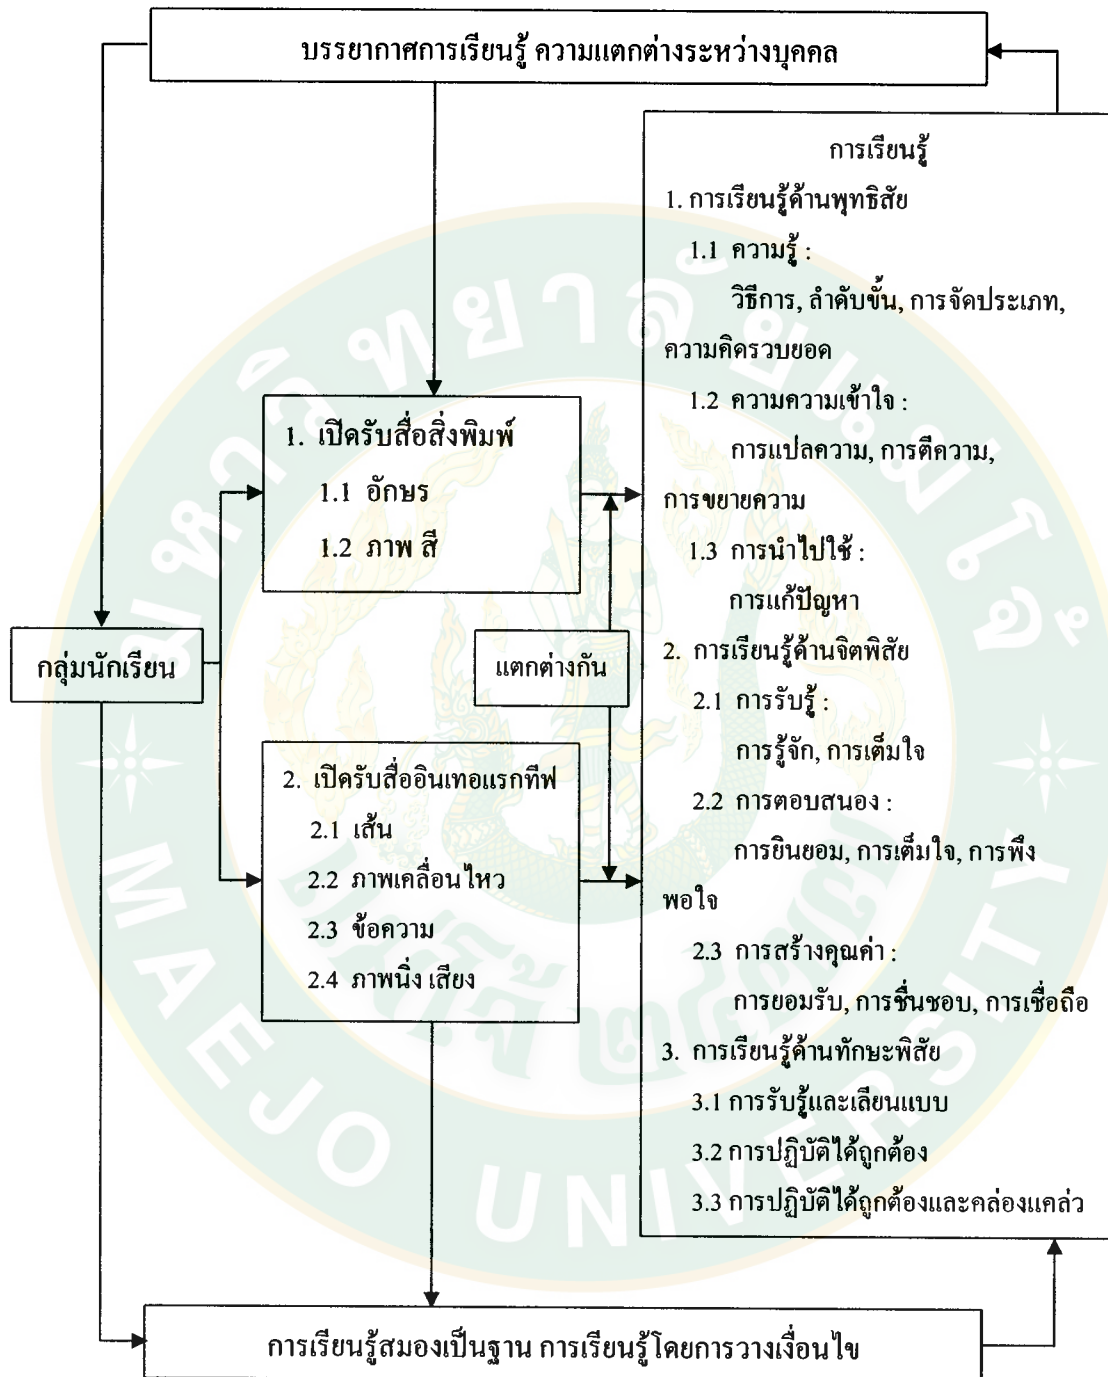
บรรยากาศการเรียนรู้ ความแตกต่างระหว่างบุคคล

กลุ่มนักเรียน

1. เปิดรับสื่อสิ่งพิมพ์
1.1 อักษร
1.2 ภาพ สี

แตกต่างกัน

2. เปิดรับสื่ออินเทอแรกทีฟ
2.1 เส้น
2.2 ภาพเคลื่อนไหว
2.3 ข้อความ
2.4 ภาพนิ่ง เสียง

การเรียนรู้
1. การเรียนรู้ด้านพุทธิสัย
1.1 ความรู้ :
วิธีการ, ลำดับขั้น, การจัดประเภท, ความคิดรวบยอด
1.2 ความความเข้าใจ :
การแปลความ, การตีความ, การขยายความ
1.3 การนำไปใช้ :
การแก้ปัญหา
2. การเรียนรู้ด้านจิตพิสัย
2.1 การรับรู้ :
การรู้จัก, การเต็มใจ
2.2 การตอบสนอง :
การยินยอม, การเต็มใจ, การพึงพอใจ
2.3 การสร้างคุณค่า :
การยอมรับ, การชื่นชอบ, การเชื่อถือ
3. การเรียนรู้ด้านทักษะพิสัย
3.1 การรับรู้และเลียนแบบ
3.2 การปฏิบัติได้ถูกต้อง
3.3 การปฏิบัติได้ถูกต้องและคล่องแคล่ว

การเรียนรู้สมองเป็นฐาน การเรียนรู้โดยการวางเงื่อนไข